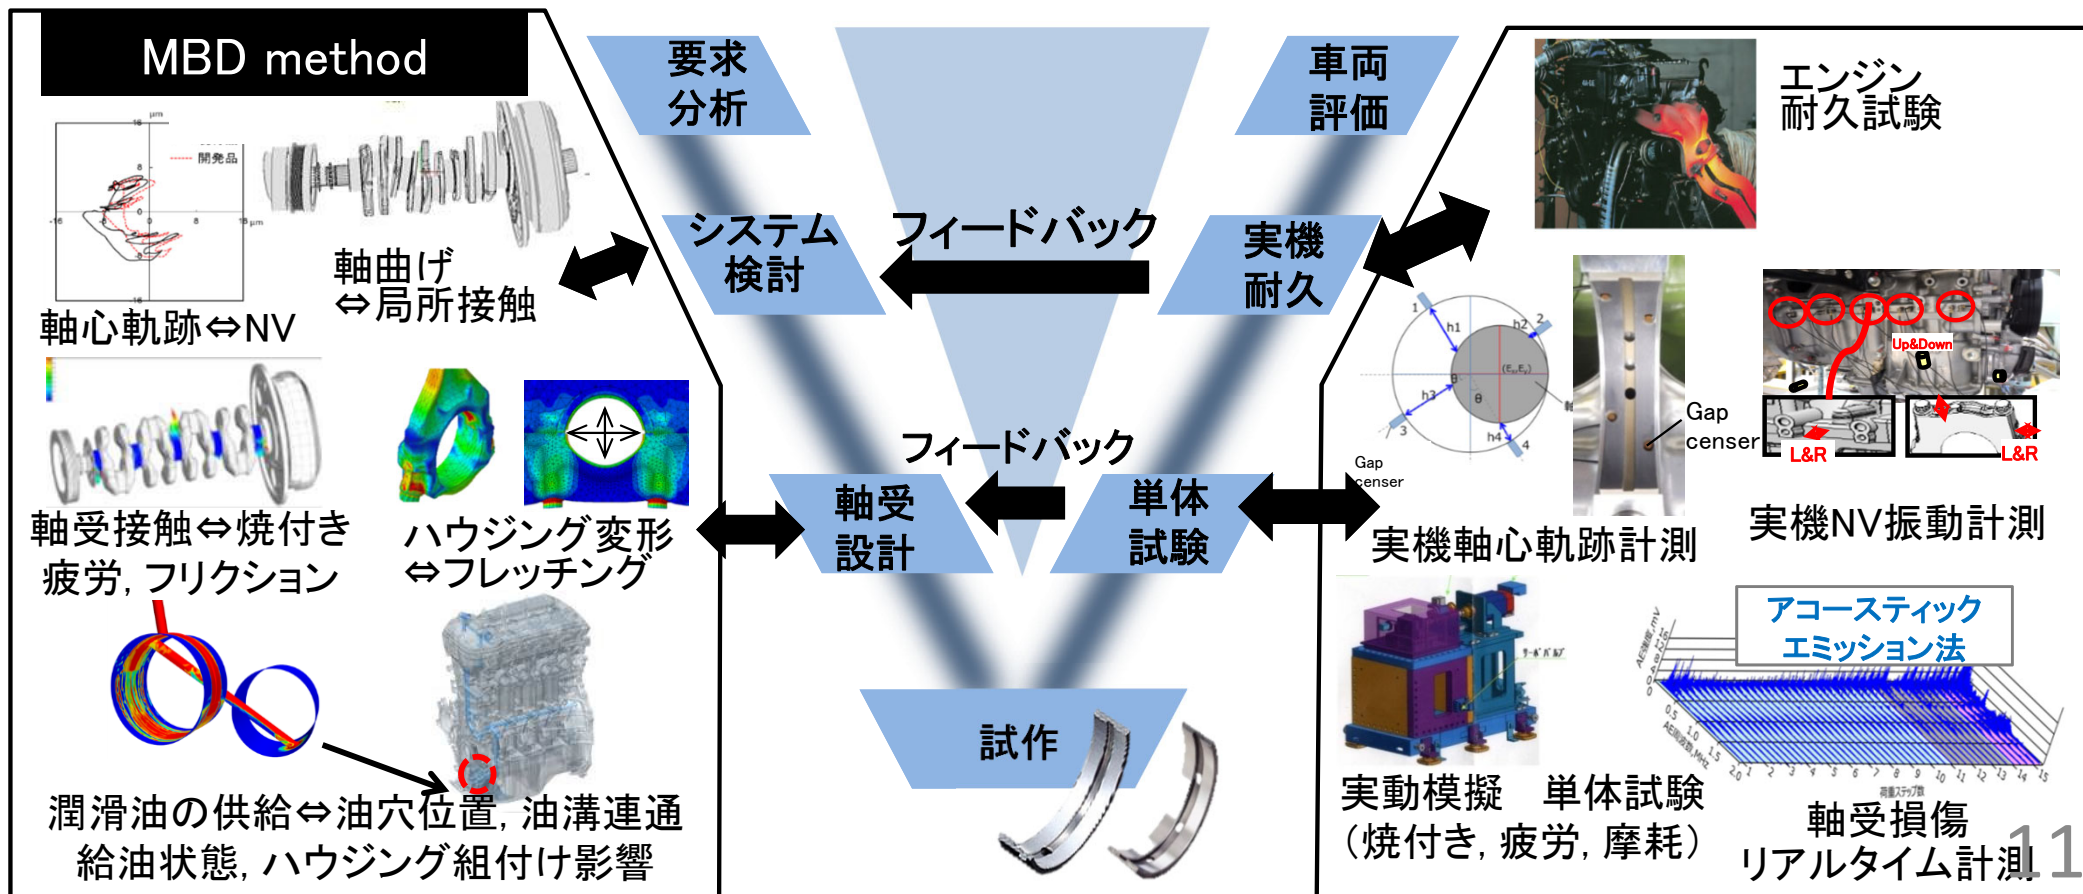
MBD method

開発品

軸曲げ
⇔局所接触

軸心軌跡⇔NV

軸受接触⇔焼付き
疲労, フリクション

ハウジング変形
⇔フレッチング

潤滑油の供給⇔油穴位置, 油溝連通
給油状態, ハウジング組付け影響

要求
分析

システム
検討

フィードバック

軸受
設計

フィードバック

単体
試験

試作

車両
評価

実機
耐久

エンジン
耐久試験

Gap
censer

Gap
censer

Up&Down

L&R

L&R

実機軸心軌跡計測

実機NV振動計測

アコースティック
エミッション法

実動模擬　単体試験
（焼付き, 疲労, 摩耗）

軸受損傷
リアルタイム計測

11